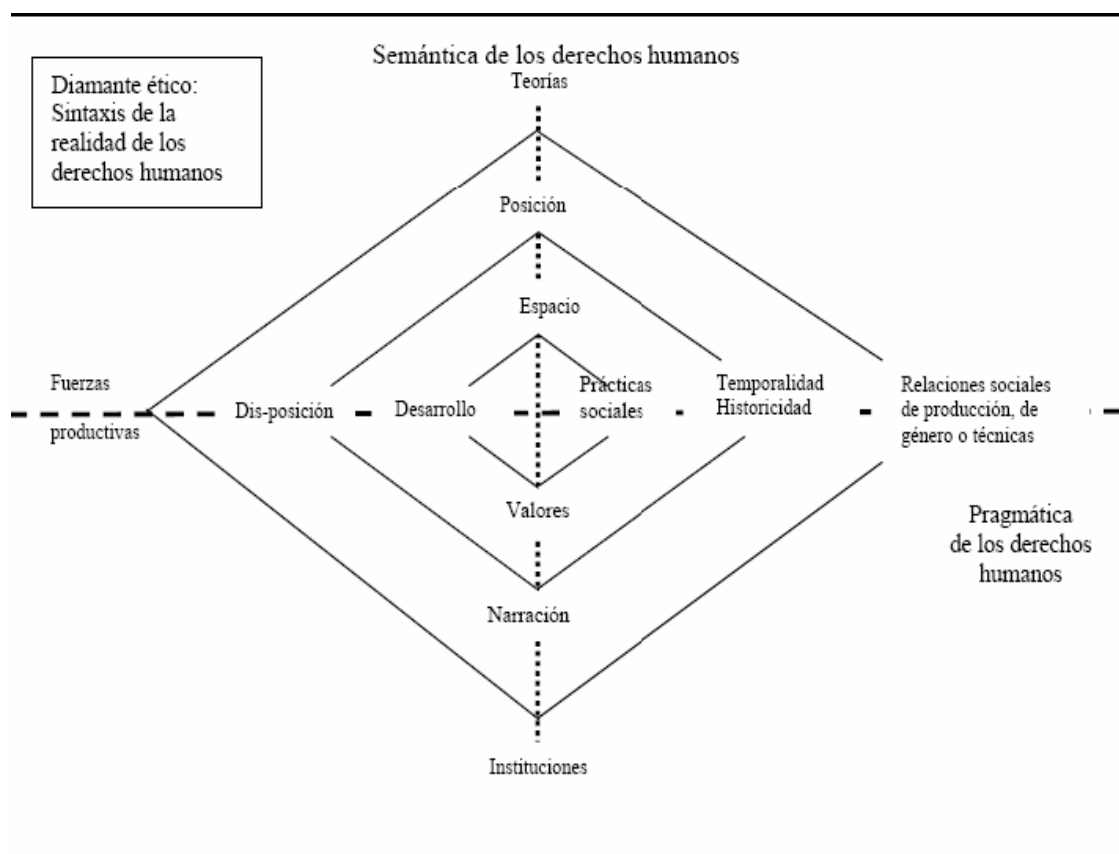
Diamante ético: Sintaxis de la realidad de los derechos humanos

Semántica de los derechos humanos

Teorías

Posición

Espacio

Fuerzas productivas

Dis-posición

Desarrollo

Prácticas sociales

Temporalidad Historicidad

Relaciones sociales de producción, de género o técnicas

Valores

Pragmática de los derechos humanos

Narración

Instituciones